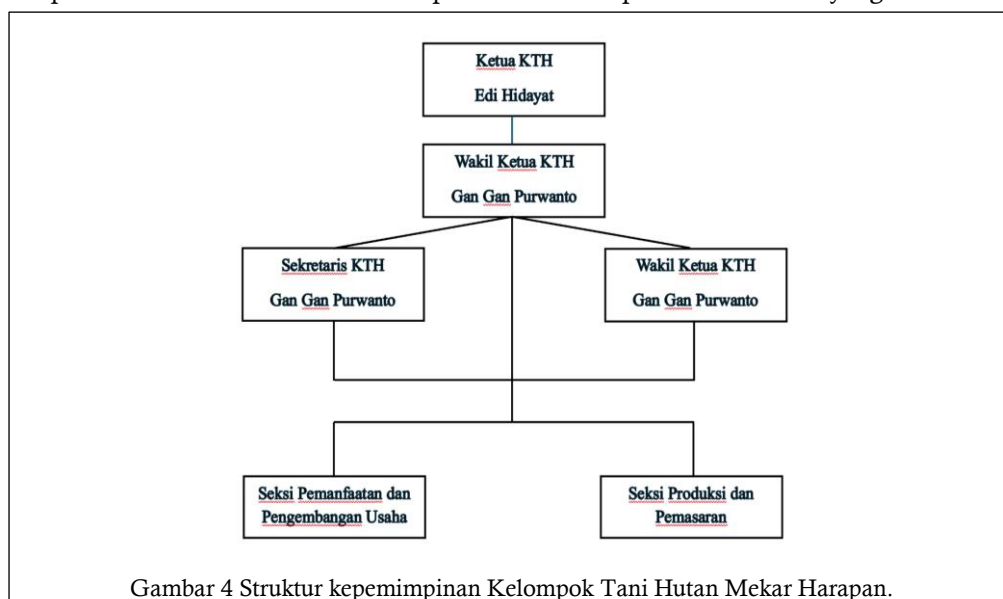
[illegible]

Ketua KTH
Edi Hidayat

Wakil Ketua KTH
Gan Gan Purwanto

Sekretaris KTH
Gan Gan Purwanto

Wakil Ketua KTH
Gan Gan Purwanto

Seksi Pemanfaatan dan Pengembangan Usaha

Seksi Produksi dan Pemasaran

Gambar 4 Struktur kepemimpinan Kelompok Tani Hutan Mekar Harapan.